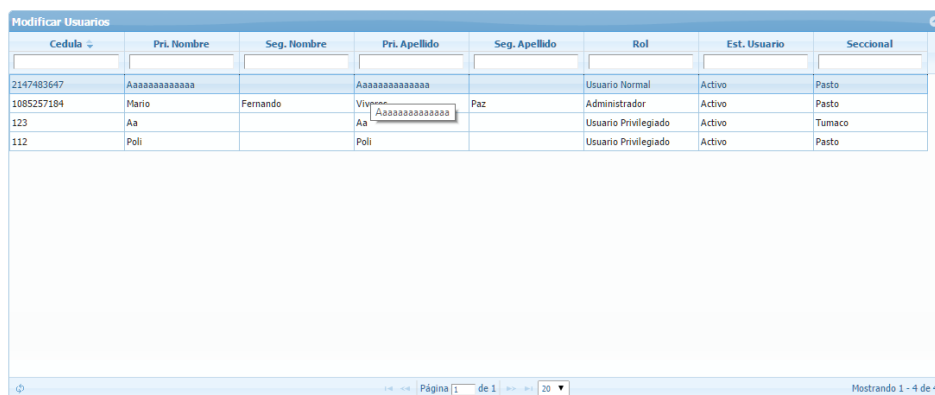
Modificar Usuarios

| Cedula | Pri. Nombre | Seg. Nombre | Pri. Apellido | Seg. Apellido | Rol | Est. Usuario | Seccional |
|---|---|---|---|---|---|---|---|
| 2147483647 | Aaaaaaaaaaaaa | | Aaaaaaaaaaaaaa | | Usuario Normal | Activo | Pasto |
| 1085257184 | Mario | Fernando | Viv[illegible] | Paz | Administrador | Activo | Pasto |
| 123 | Aa | | Aa | | Usuario Privilegiado | Activo | Tumaco |
| 112 | Poli | | Poli | | Usuario Privilegiado | Activo | Pasto |

Aaaaaaaaaaaaaa

Página 1 de 1 20

Mostrando 1 - 4 de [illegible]